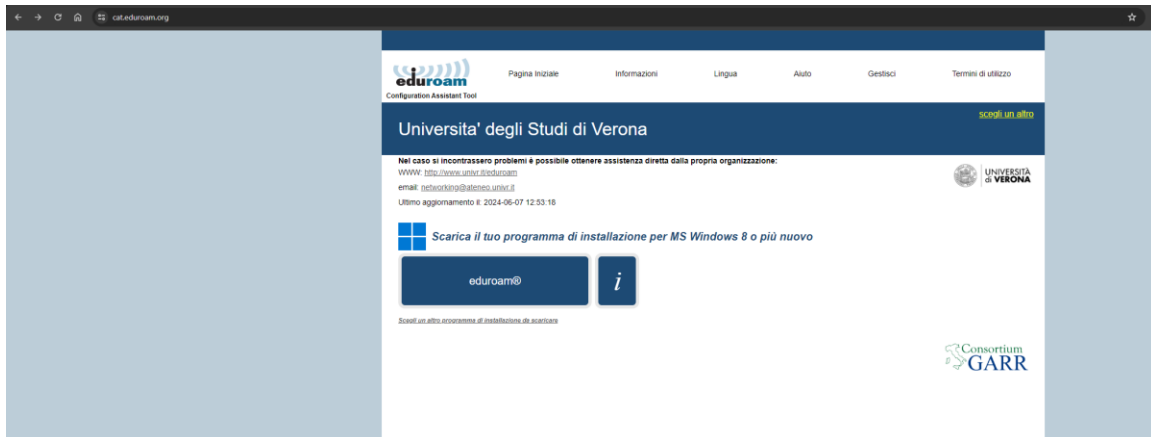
cat.eduroam.org

eduroam
Configuration Assistant Tool

Pagina Iniziale Informazioni Lingua Aiuto Gestisci Termini di utilizzo

Universita' degli Studi di Verona

scegli un altro

Nel caso si incontrassero problemi è possibile ottenere assistenza diretta dalla propria organizzazione:
WWW: http://www.univr.it/eduroam
email: networking@ateneo.univr.it
Ultimo aggiornamento il: 2024-06-07 12:53:18

UNIVERSITÀ di VERONA

Scarica il tuo programma di installazione per MS Windows 8 o più nuovo

eduroam®

i

Scegli un altro programma di installazione da scaricare

Consortium GARR